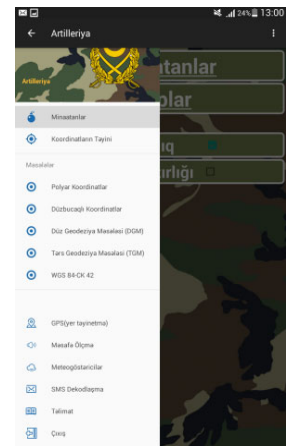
24% 13:00

Artilleriya

Artilleriya

Minaatanlar

Koordinatların Təyini

Məsələlər

Polyar Koordinatlar

Düzbucaqlı Koordinatlar

Düz Geodeziya Məsələsi (DGM)

Tərs Geodeziya Məsələsi (TGM)

WGS 84-CK 42

GPS(yer təyinetmə)

Məsafə Ölçmə

Meteogöstəricilər

SMS Dekodlaşma

Təlimat

Çıxış

atanlar

plar

ıq

rlığı